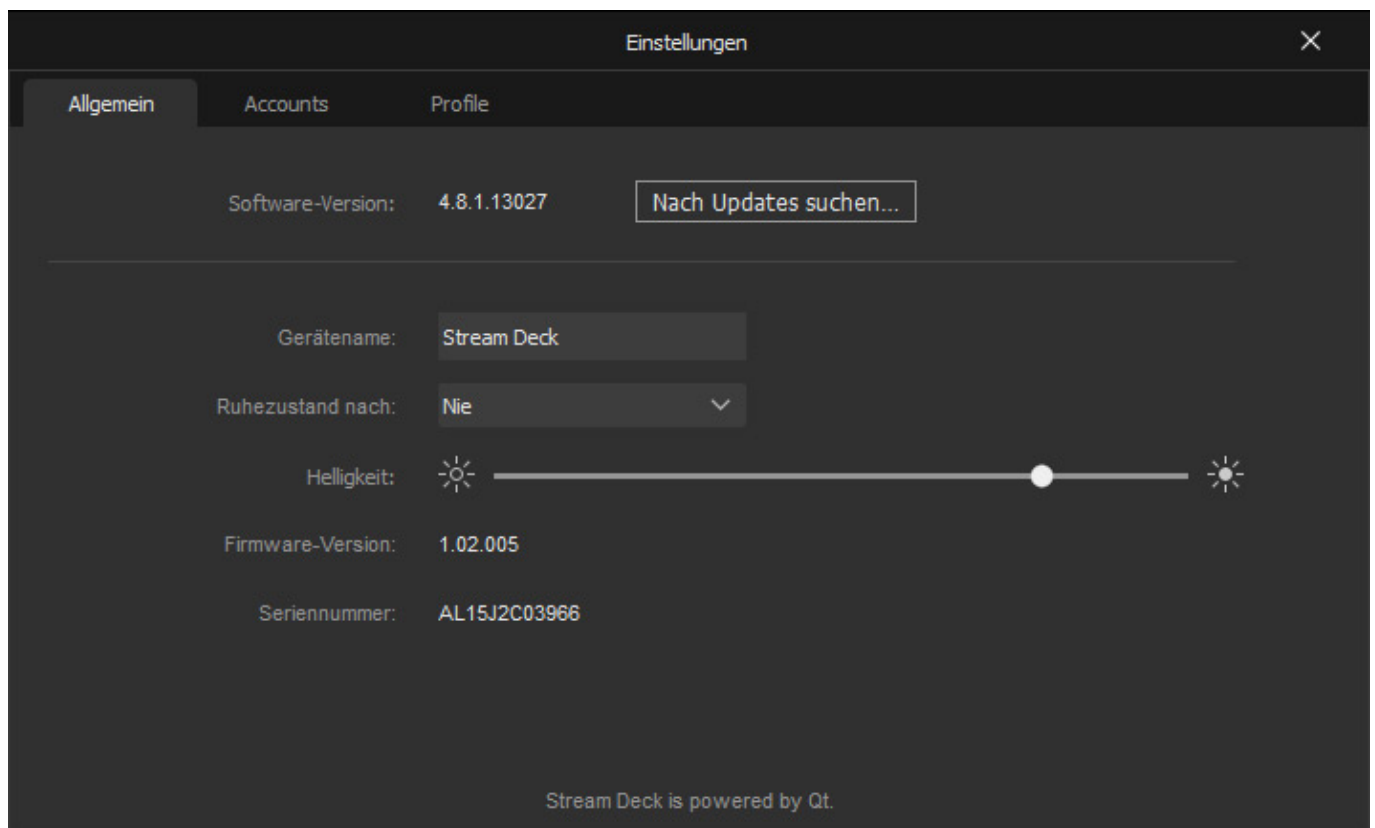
Einstellungen

Allgemein Accounts Profile

Software-Version: 4.8.1.13027 Nach Updates suchen...

Gerätename: Stream Deck

Ruhezustand nach: Nie

Helligkeit:

Firmware-Version: 1.02.005

Seriennummer: AL15J2C03966

Stream Deck is powered by Qt.